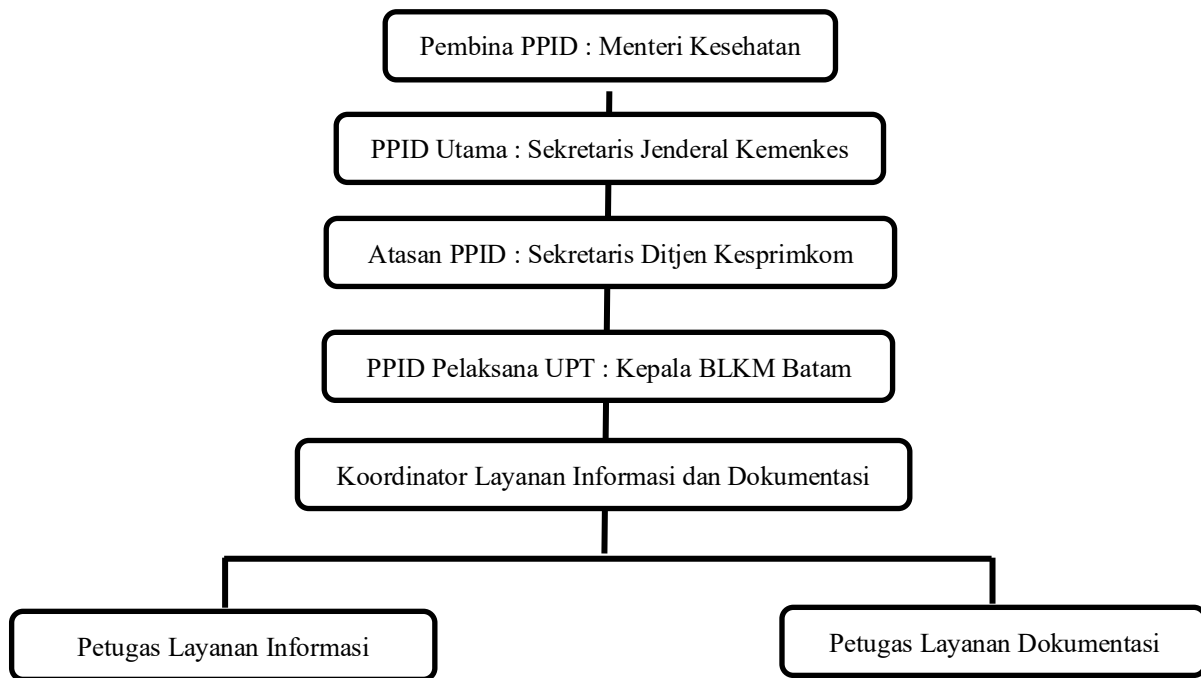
Pembina PPID : Menteri Kesehatan

PPID Utama : Sekretaris Jenderal Kemenkes

Atasan PPID : Sekretaris Ditjen Kesprimkom

PPID Pelaksana UPT : Kepala BLKM Batam

Koordinator Layanan Informasi dan Dokumentasi

Petugas Layanan Informasi

Petugas Layanan Dokumentasi